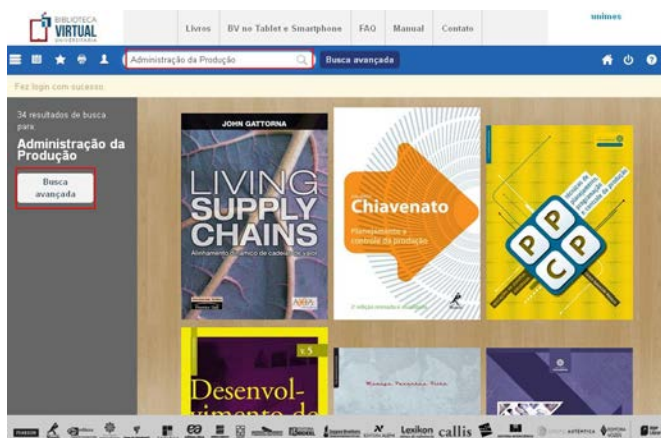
BIBLIOTECA VIRTUAL UNIVERSITÁRIA

Livros | BV no Tablet e Smartphone | FAQ | Manual | Contato

unimes

Administração da Produção

Busca avançada

Fez login com sucesso

34 resultados de busca para:

Administração da Produção

Busca avançada

JOHN GATTORNA

LIVING SUPPLY CHAINS

Alinhamento dinâmico de cadeias de valor

Chiavenato

Planejamento e controle da produção

P P C P

Desenvolvimento de

PEARSON

Lexikon

callis